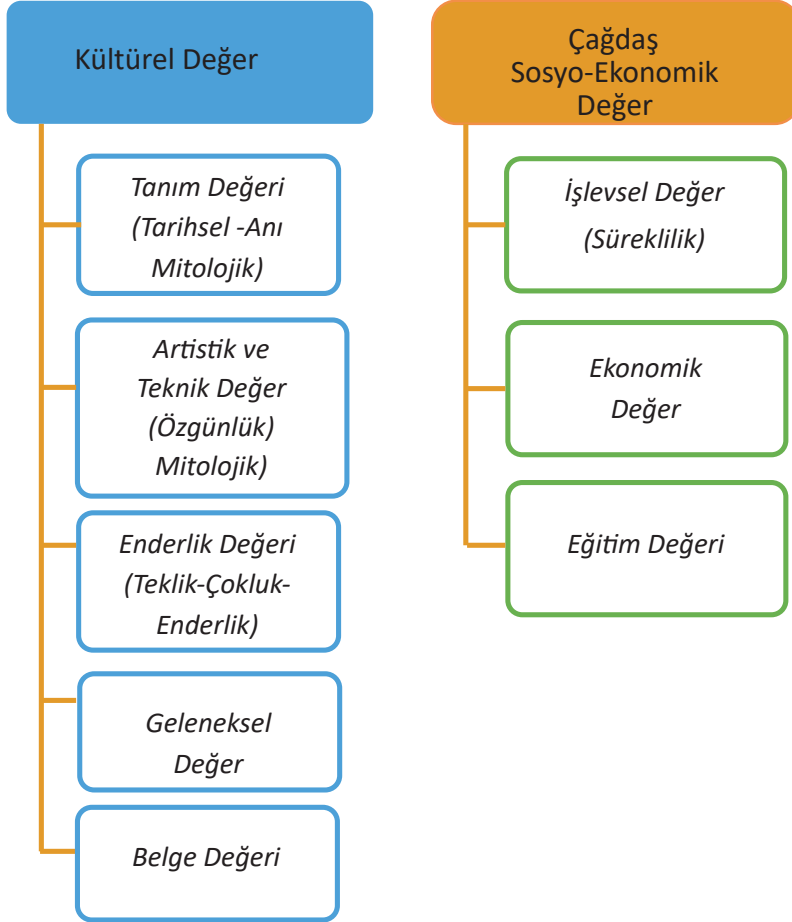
Kültürel Değer

Tanım Değeri (Tarihsel -Anı Mitolojik)

Artistik ve Teknik Değer (Özgünlük) Mitolojik)

Enderlik Değeri (Teklik-Çokluk-Enderlik)

Geleneksel Değer

Belge Değeri

Çağdaş Sosyo-Ekonomik Değer

İşlevsel Değer (Süreklilik)

Ekonomik Değer

Eğitim Değeri